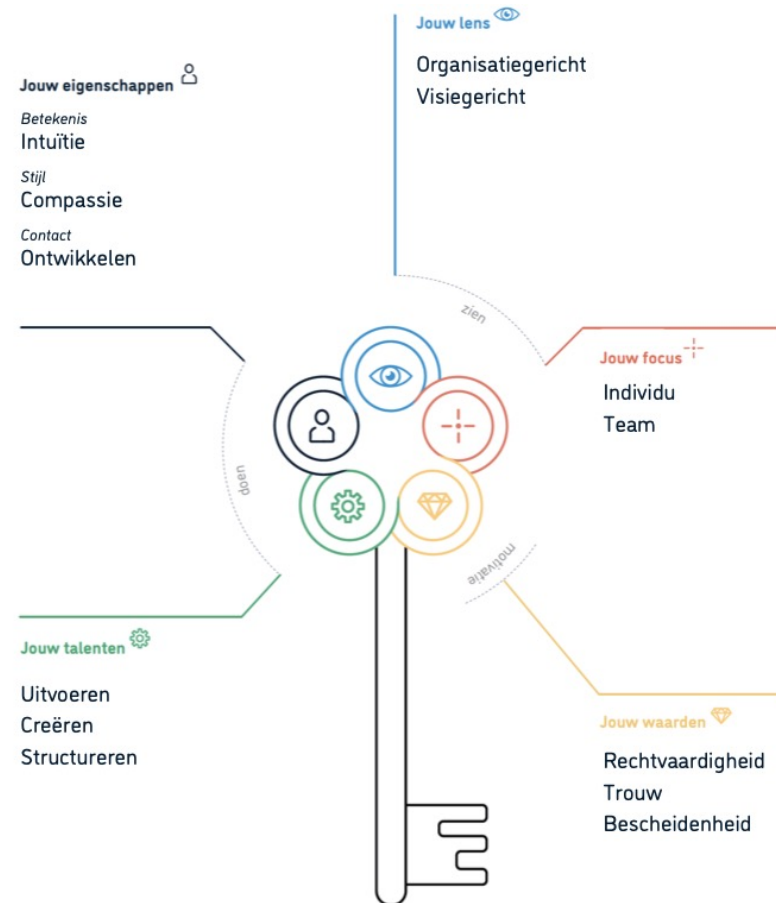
Jouw lens

Organisatiegericht
Visiegericht

Jouw eigenschappen

Betekenis
Intuïtie

Stijl
Compassie

Contact
Ontwikkelen

zien

doen

motivatie

Jouw focus

Individu
Team

Jouw talenten

Uitvoeren
Creëren
Structureren

Jouw waarden

Rechtvaardigheid
Trouw
Bescheidenheid